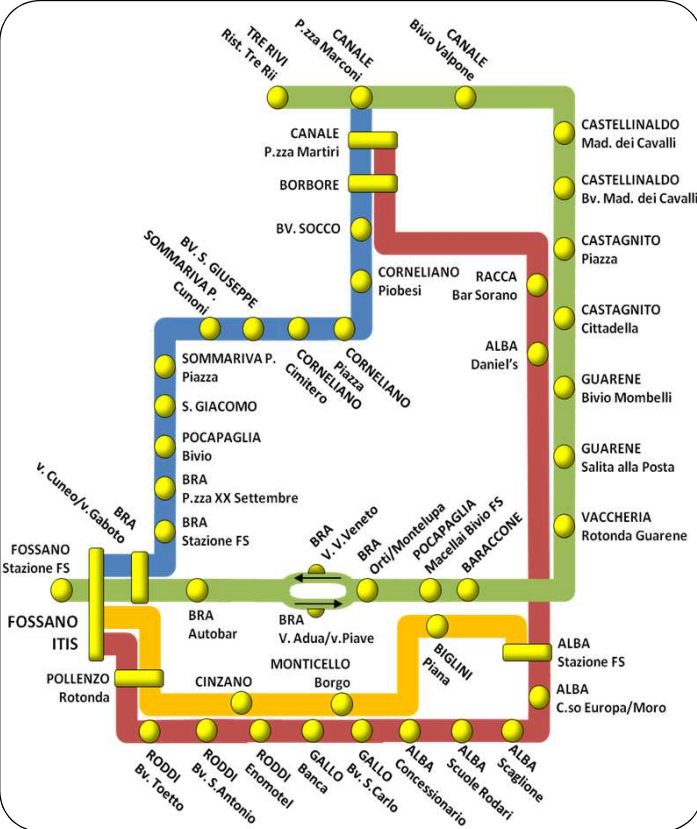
TRE RIVI
Rist. Tre Rii

CANALE
P.zza Marconi

CANALE
Bivio Valpone

CANALE
P.zza Martiri

BORBORE

BV. SOCCO

CORNELIANO
Piobesi

CASTELLINALDO
Mad. dei Cavalli

CASTELLINALDO
Bv. Mad. dei Cavalli

CASTAGNITO
Piazza

CASTAGNITO
Cittadella

RACCA
Bar Sorano

ALBA
Daniel's

GUARENE
Bivio Mombelli

GUARENE
Salita alla Posta

VACCHERIA
Rotonda Guarene

BV. S. GIUSEPPE
SOMMARIVA P.
Cunoni

CORNELIANO
Cimitero

CORNELIANO
Piazza

SOMMARIVA P.
Piazza

S. GIACOMO

POCAPAGLIA
Bivio

BRA
P.zza XX Settembre

BRA
Stazione FS

BRA
v. Cuneo/v.Gaboto

FOSSANO
Stazione FS

BRA
V. V.Veneto

BRA
Orti/Montelupa

POCAPAGLIA
Macellai Bivio FS

BARACCONE

FOSSANO
ITIS

BRA
Autobar

BRA
V. Adua/v.Piave

BIGLINI
Piana

ALBA
Stazione FS

ALBA
C.so Europa/Moro

POLLENZO
Rotonda

CINZANO

MONTICELLO
Borgo

RODDI
Bv. Toetto

RODDI
Bv. S.Antonio

RODDI
Enomotel

GALLO
Banca

GALLO
Bv. S.Carlo

ALBA
Concessionario

ALBA
Scuole Rodari

ALBA
Scaglione